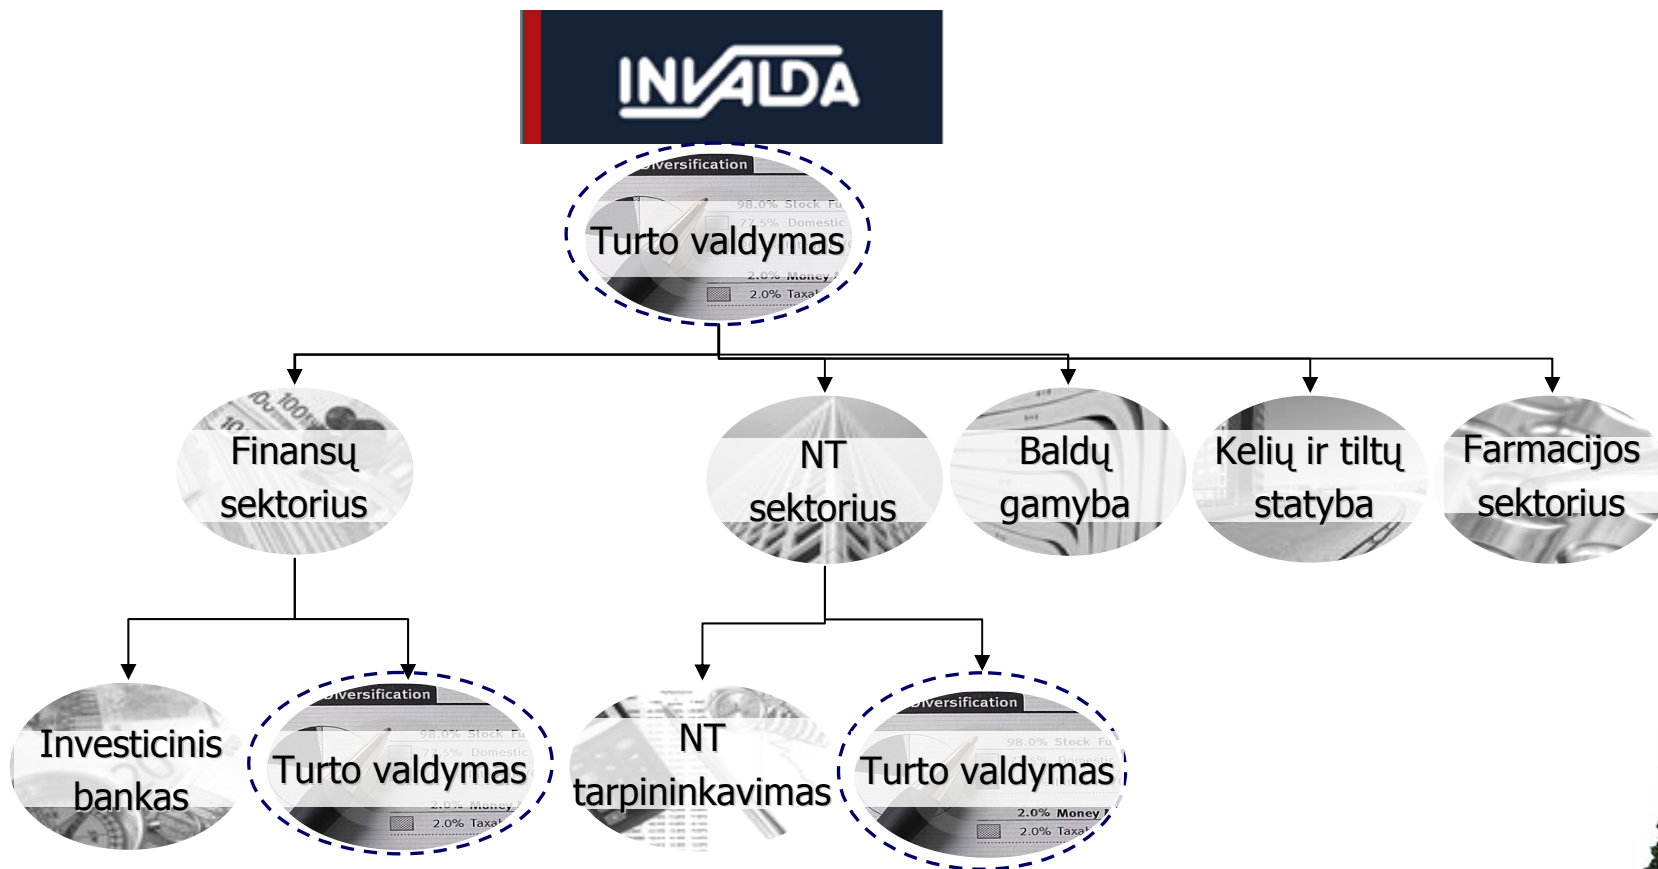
INVALDA

Diversification
98.0% Stock Fu
77.5% Domestic
Turto valdymas
2.0% Money
2.0% Taxa

Finansų sektorius

NT sektorius

Baldų gamyba

Kelių ir tiltų statyba

Farmacijos sektorius

Investicinis bankas

Diversification
98.0% Stock Fu
77.5% Domestic
Turto valdymas
2.0% Money
2.0% Taxa

NT tarpininkavimas

Diversification
98.0% Stock Fu
Turto valdymas
2.0% Money
2.0% Taxa